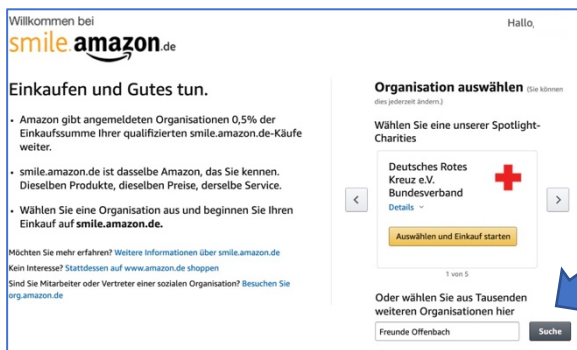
Willkommen bei
smile.amazon.de

Hallo,

Einkaufen und Gutes tun.

• Amazon gibt angemeldeten Organisationen 0,5% der Einkaufssumme Ihrer qualifizierten smile.amazon.de-Käufe weiter.

• smile.amazon.de ist dasselbe Amazon, das Sie kennen. Dieselben Produkte, dieselben Preise, derselbe Service.

• Wählen Sie eine Organisation aus und beginnen Sie Ihren Einkauf auf **smile.amazon.de.**

Möchten Sie mehr erfahren? Weitere Informationen über smile.amazon.de

Kein Interesse? Stattdessen auf www.amazon.de shoppen

Sind Sie Mitarbeiter oder Vertreter einer sozialen Organisation? Besuchen Sie org.amazon.de

**Organisation auswählen** (Sie können dies jederzeit ändern.)

Wählen Sie eine unserer Spotlight-Charities

Deutsches Rotes Kreuz e.V. Bundesverband

Details

Auswählen und Einkauf starten

1 von 5

Oder wählen Sie aus Tausenden weiteren Organisationen hier

Freunde Offenbach

Suche